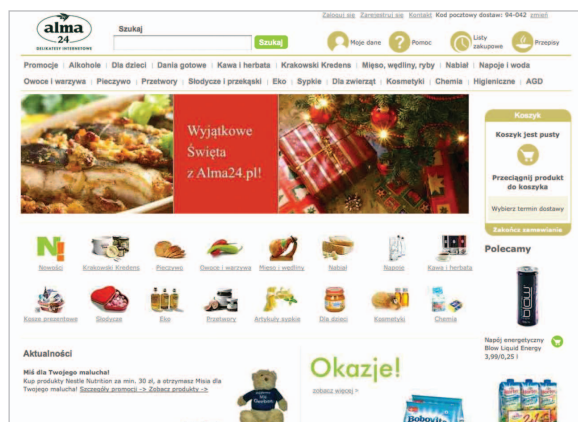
alma 24 DELIKATESY INTERNETOWE

Szukaj

Szukaj

Zaloguj się Zarejestruj się Kontakt Kod pocztowy dostaw: 94-042 zmień

Moje dane Pomoc Listy zakupowe Przepisy

Promocje | Alkohole | Dla dzieci | Dania gotowe | Kawa i herbata | Krakowski Kredens | Mięso, wędliny, ryby | Nabiał | Napoje i woda

Owoce i warzywa | Pieczywo | Przetwory | Słodycze i przekąski | Eko | Sypkie | Dla zwierząt | Kosmetyki | Chemia | Higieniczne | AGD

Wyjątkowe Święta z Alma24.pl!

Koszyk

Koszyk jest pusty

Przeciągnij produkt do koszyka

Wybierz termin dostawy

Zakończ zamawianie

Nowości Krakowski Kredens Pieczywo Owoce i warzywa Mięso i wędliny Nabiał Napoje Kawa i herbata

Kosze prezentowe Słodycze Eko Przetwory Artykuły sypkie Dla dzieci Kosmetyki Chemia

Polecamy

Napój energetyczny Blow Liquid Energy 3,99/0,25 l

Aktualności

Miś dla Twojego malucha!

Kup produkty Nestle Nutrition za min. 30 zł, a otrzymasz Misia dla Twojego malucha! Szczegóły promocji -> Zobacz produkty ->

Okazje!

zobacz więcej »

Bobovit